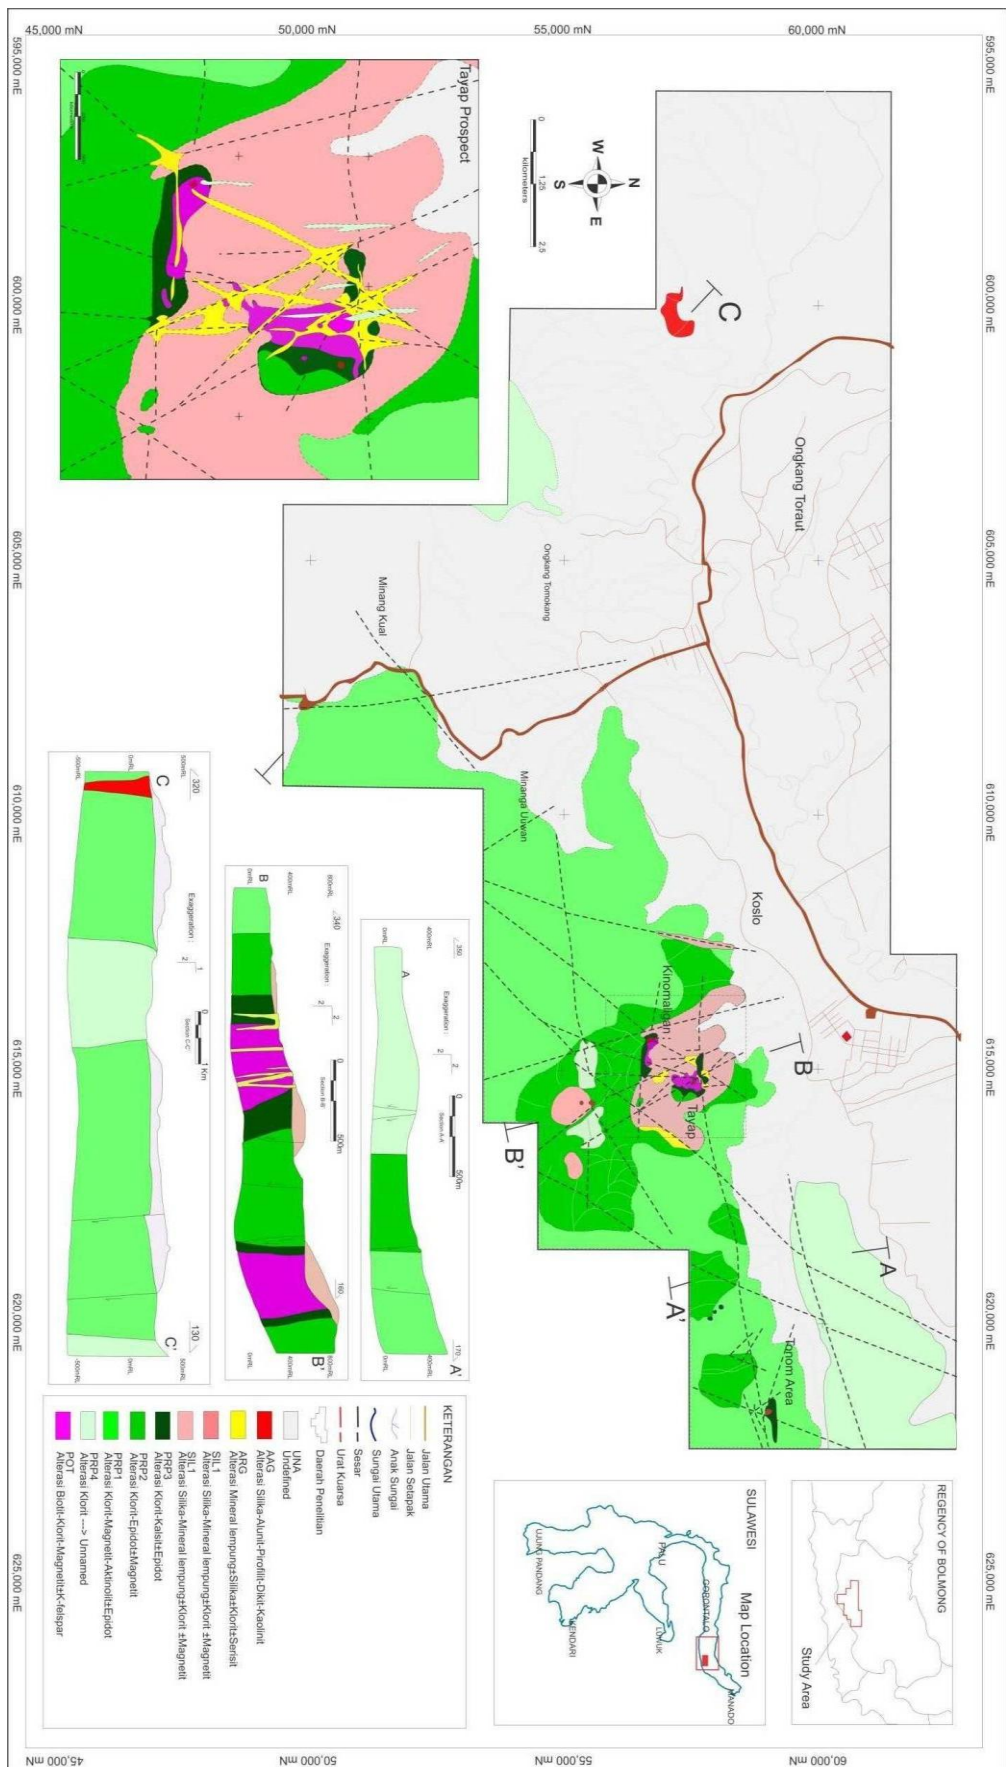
45,000 mN
50,000 mN
55,000 mN
60,000 mN

595,000 mE
600,000 mE
605,000 mE
610,000 mE
615,000 mE
620,000 mE
625,000 mE

Tayap Prospect

N
S
W
E
0
1.25
2.5
kilometers

C
Ongkang Toraut
Ongkang Tomokang
Minang Kual
Minanga Uuwan
Koslo
Kinomalingan
Tayap
B
B'
A
A'
Tonom Area

A
A'
350
170
400mRL
0mRL
Exaggeration: 2 : 2
0
500m
Section A-A'

B
B'
340
160
600mRL
400mRL
0mRL
Exaggeration: 2 : 2
0
500m
Section B-B'

C
C'
320
130
500mRL
0mRL
-400mRL
Exaggeration: 2 : 1
0
Km
Section C-C'

KETERANGAN
Jalan Utama
Jalan Setapak
Anak Sungai
Sungai Utama
Sesar
Urat Kuarsa
Daerah Penelitian
UNA
Undefined
AAG
Alterasi Silika-Alunit-Pirofilit-Dikit-Kaolinit
ARG
Alterasi Mineral lempung±Silika±Klorit±Serisit
SIL1
Alterasi Silika-Mineral lempung±Klorit ±Magnetit
SIL1
Alterasi Silika-Mineral lempung±Klorit ±Magnetit
PRP3
Alterasi Klorit-Kalsit±Epidot
PRP2
Alterasi Klorit-Epidot±Magnetit
PRP1
Alterasi Klorit-Magnetit-Aktinolit±Epidot
PRP4
Alterasi Klorit ---> Unnamed
POT
Alterasi Biotit-Klorit-Magnetit±K-felspar

REGENCY OF BOLMONG
Study Area

SULAWESI
Map Location
GORONTALO
MANADO
PALU
LUWUK
UJUNG PANDANG
KENDARI